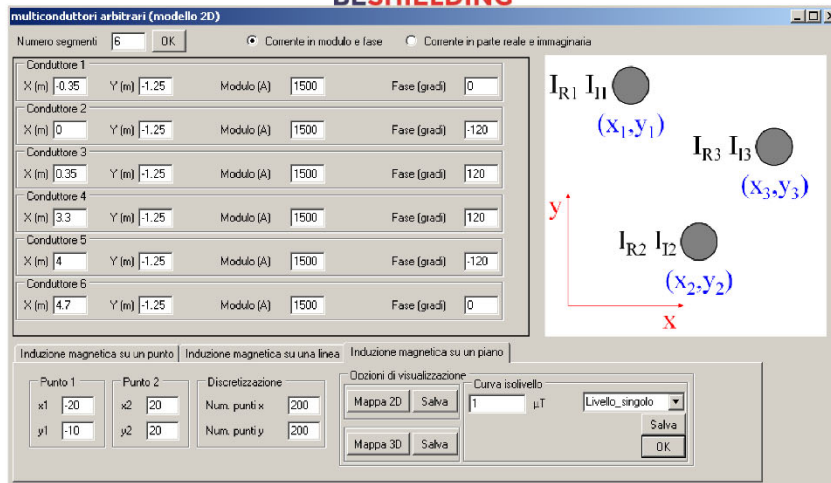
BESHIELDING

multiconduttori arbitrari (modello 2D)

Numero segmenti 6 OK

Corrente in modulo e fase

Corrente in parte reale e immaginaria

Condutore 1
X (m) -0.35 Y (m) -1.25 Modulo (A) 1500 Fase (gradi) 0

Condutore 2
X (m) 0 Y (m) -1.25 Modulo (A) 1500 Fase (gradi) -120

Condutore 3
X (m) 0.35 Y (m) -1.25 Modulo (A) 1500 Fase (gradi) 120

Condutore 4
X (m) 3.3 Y (m) -1.25 Modulo (A) 1500 Fase (gradi) 120

Condutore 5
X (m) 4 Y (m) -1.25 Modulo (A) 1500 Fase (gradi) -120

Condutore 6
X (m) 4.7 Y (m) -1.25 Modulo (A) 1500 Fase (gradi) 0

$I_{R1}$ $I_{I1}$
$(x_1,y_1)$
$I_{R3}$ $I_{I3}$
$(x_3,y_3)$
y
$I_{R2}$ $I_{I2}$
$(x_2,y_2)$
x

Induzione magnetica su un punto | Induzione magnetica su una linea | Induzione magnetica su un piano

Punto 1
x1 -20
y1 -10

Punto 2
x2 20
y2 20

Discretizzazione
Num. punti x 200
Num. punti y 200

Opzioni di visualizzazione
Mappa 2D Salva
Mappa 3D Salva

Curva isolivello
1 µT
Livello_singolo
Salva
OK